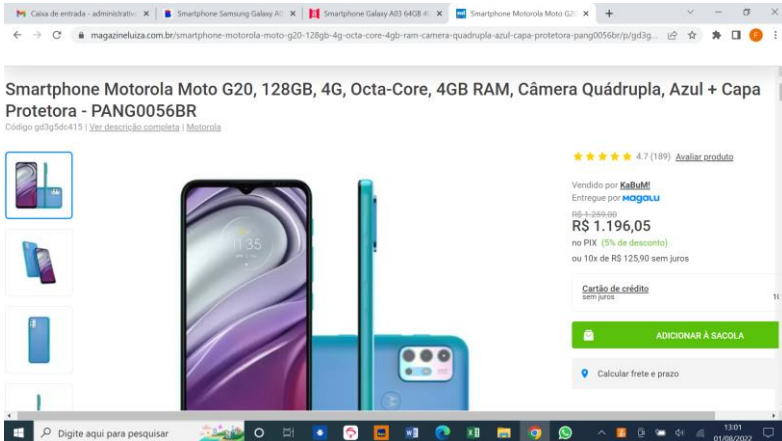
Caixa de entrada - administrativ ×
Smartphone Samsung Galaxy A0 ×
Smartphone Galaxy A03 64GB ×
Smartphone Motorola Moto G2 ×
+

magazineluiza.com.br/smartphone-motorola-moto-g20-128gb-4g-octa-core-4gb-ram-camera-quadrupla-azul-capa-protetora-pang0056br/p/gd3g...

Smartphone Motorola Moto G20, 128GB, 4G, Octa-Core, 4GB RAM, Câmera Quádrupla, Azul + Capa Protetora - PANG0056BR

Código gd3g5dc415 | Ver descrição completa | Motorola

11:35

4.7 (189) Avaliar produto

Vendido por KaBuM!
Entregue por magalu

R$ 1.259,00
R$ 1.196,05
no PIX (5% de desconto)
ou 10x de R$ 125,90 sem juros

Cartão de crédito
sem juros

ADICIONAR À SACOLA

Calcular frete e prazo

Digite aqui para pesquisar

13:01
01/08/2022